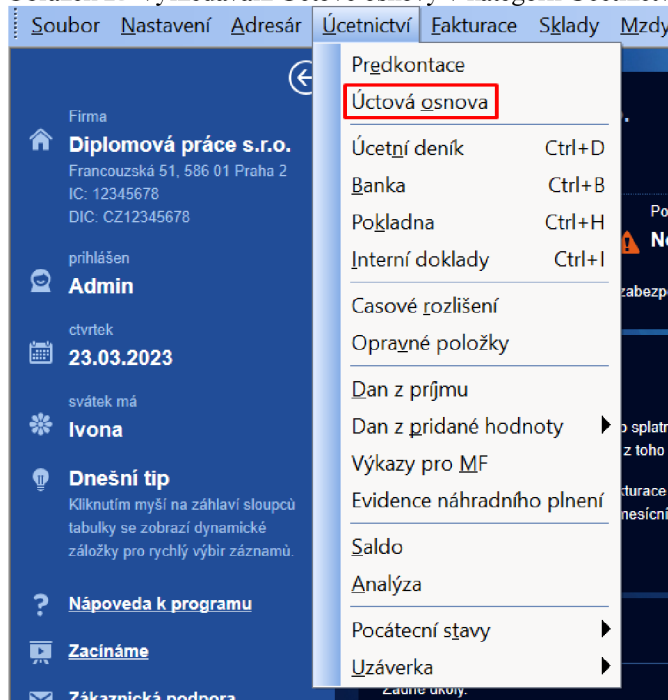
Soubor Nastavení Adresář Účetnictví Fakturace Sklady Mzdy

Firma
Diplomová práce s.r.o.
Francouzská 51, 586 01 Praha 2
IC: 12345678
DIC: CZ12345678

prihlášen
Admin

ctvrtek
23.03.2023

svátek má
Ivona

Dnešní tip
Kliknutím myší na záhlaví sloupců tabulky se zobrazí dynamické záložky pro rychlý výbir záznamů.

Nápoveda k programu

Zacináme

Zákaznická podpora

Předkontace
Úctová osnova
Účetní deník Ctrl+D
Banka Ctrl+B
Pokladna Ctrl+H
Interní doklady Ctrl+I
Casové rozlišení
Opravné položky
Dan z príjmu
Dan z pridané hodnoty
Výkazy pro MF
Evidence náhradního plnení
Saldo
Analýza
Pocáteční stavy
Uzáverka

Po
N
zabezp
o splatn
z toho
akturace
nesíční
Žádné úkoly.